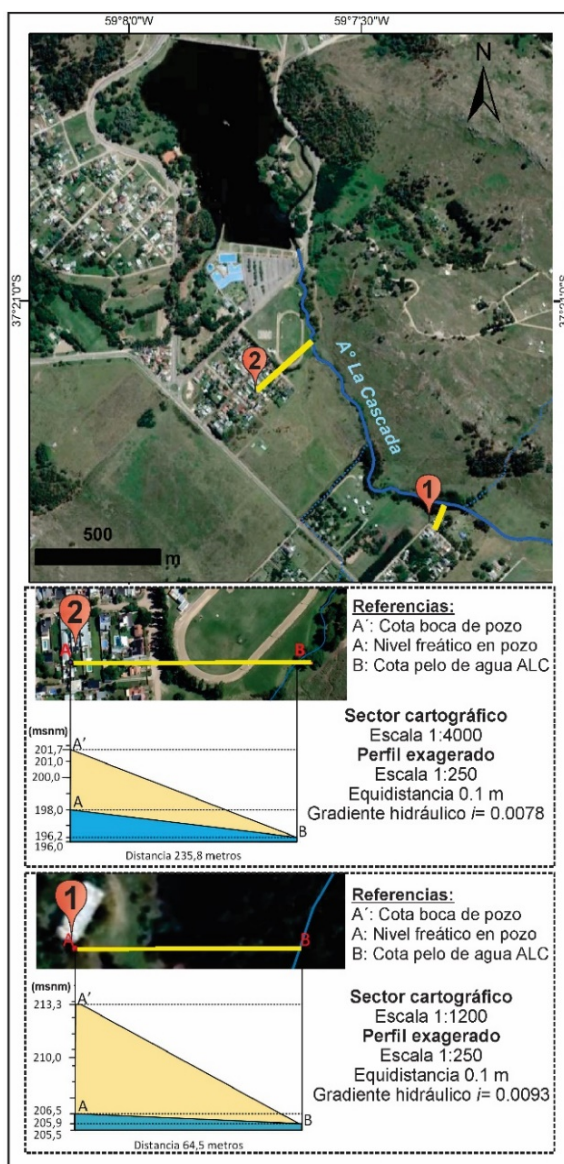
59°8'0"W

59°7'30"W

N

37°21'0"S

37°21'0"S

2

A° La Cascada

1

500

m

2

A

B

Referencias:
A´: Cota boca de pozo
A: Nivel freático en pozo
B: Cota pelo de agua ALC

(msnm)
201,7
201,0
200,0
198,0
196,2
196,0

A´
A
B

Distancia 235,8 metros

Sector cartográfico
Escala 1:4000
Perfil exagerado
Escala 1:250
Equidistancia 0.1 m
Gradiente hidráulico $i$= 0.0078

1

A

B

Referencias:
A´: Cota boca de pozo
A: Nivel freático en pozo
B: Cota pelo de agua ALC

(msnm)
213,3
210,0
206,5
205,9
205,5

A´
A
B

Distancia 64,5 metros

Sector cartográfico
Escala 1:1200
Perfil exagerado
Escala 1:250
Equidistancia 0.1 m
Gradiente hidráulico $i$= 0.0093